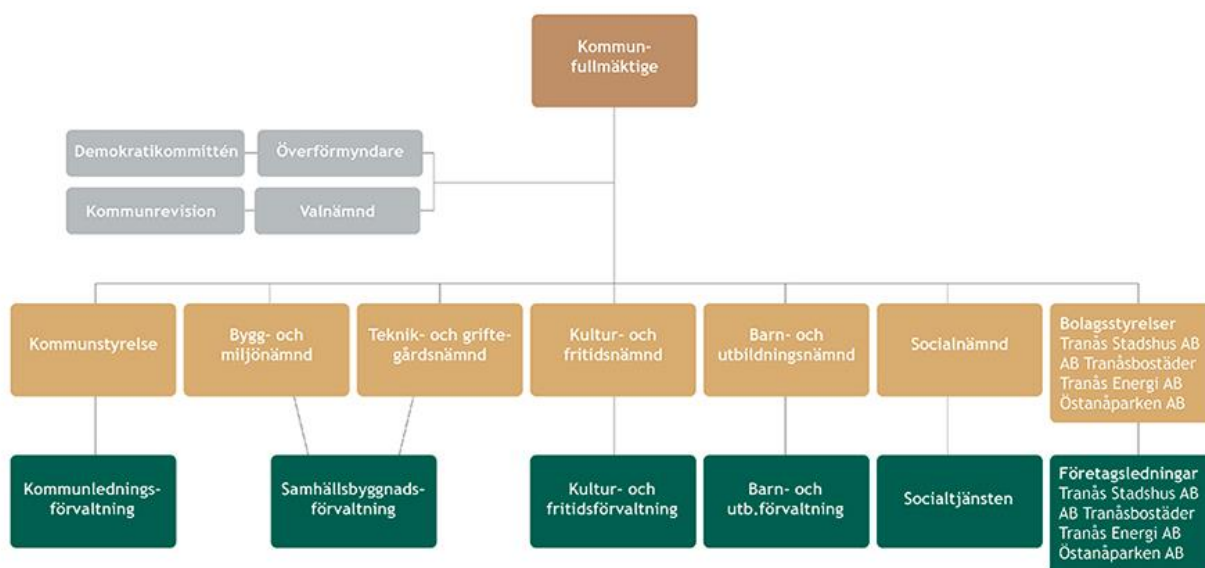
Kommunfullmäktige

Demokratikommittén
Överförmyndare
Kommunrevision
Valnämnd

Kommunstyrelse
Bygg- och miljönämnd
Teknik- och griftegårdsnämnd
Kultur- och fritidsnämnd
Barn- och utbildningsnämnd
Socialnämnd
Bolagsstyrelser
Tranås Stadshus AB
AB Tranåsbostäder
Tranås Energi AB
Östanåparken AB

Kommunledningsförvaltning
Samhällsbyggnadsförvaltning
Kultur- och fritidsförvaltning
Barn- och utb.förvaltning
Socialtjänsten
Företagsledningar
Tranås Stadshus AB
AB Tranåsbostäder
Tranås Energi AB
Östanåparken AB